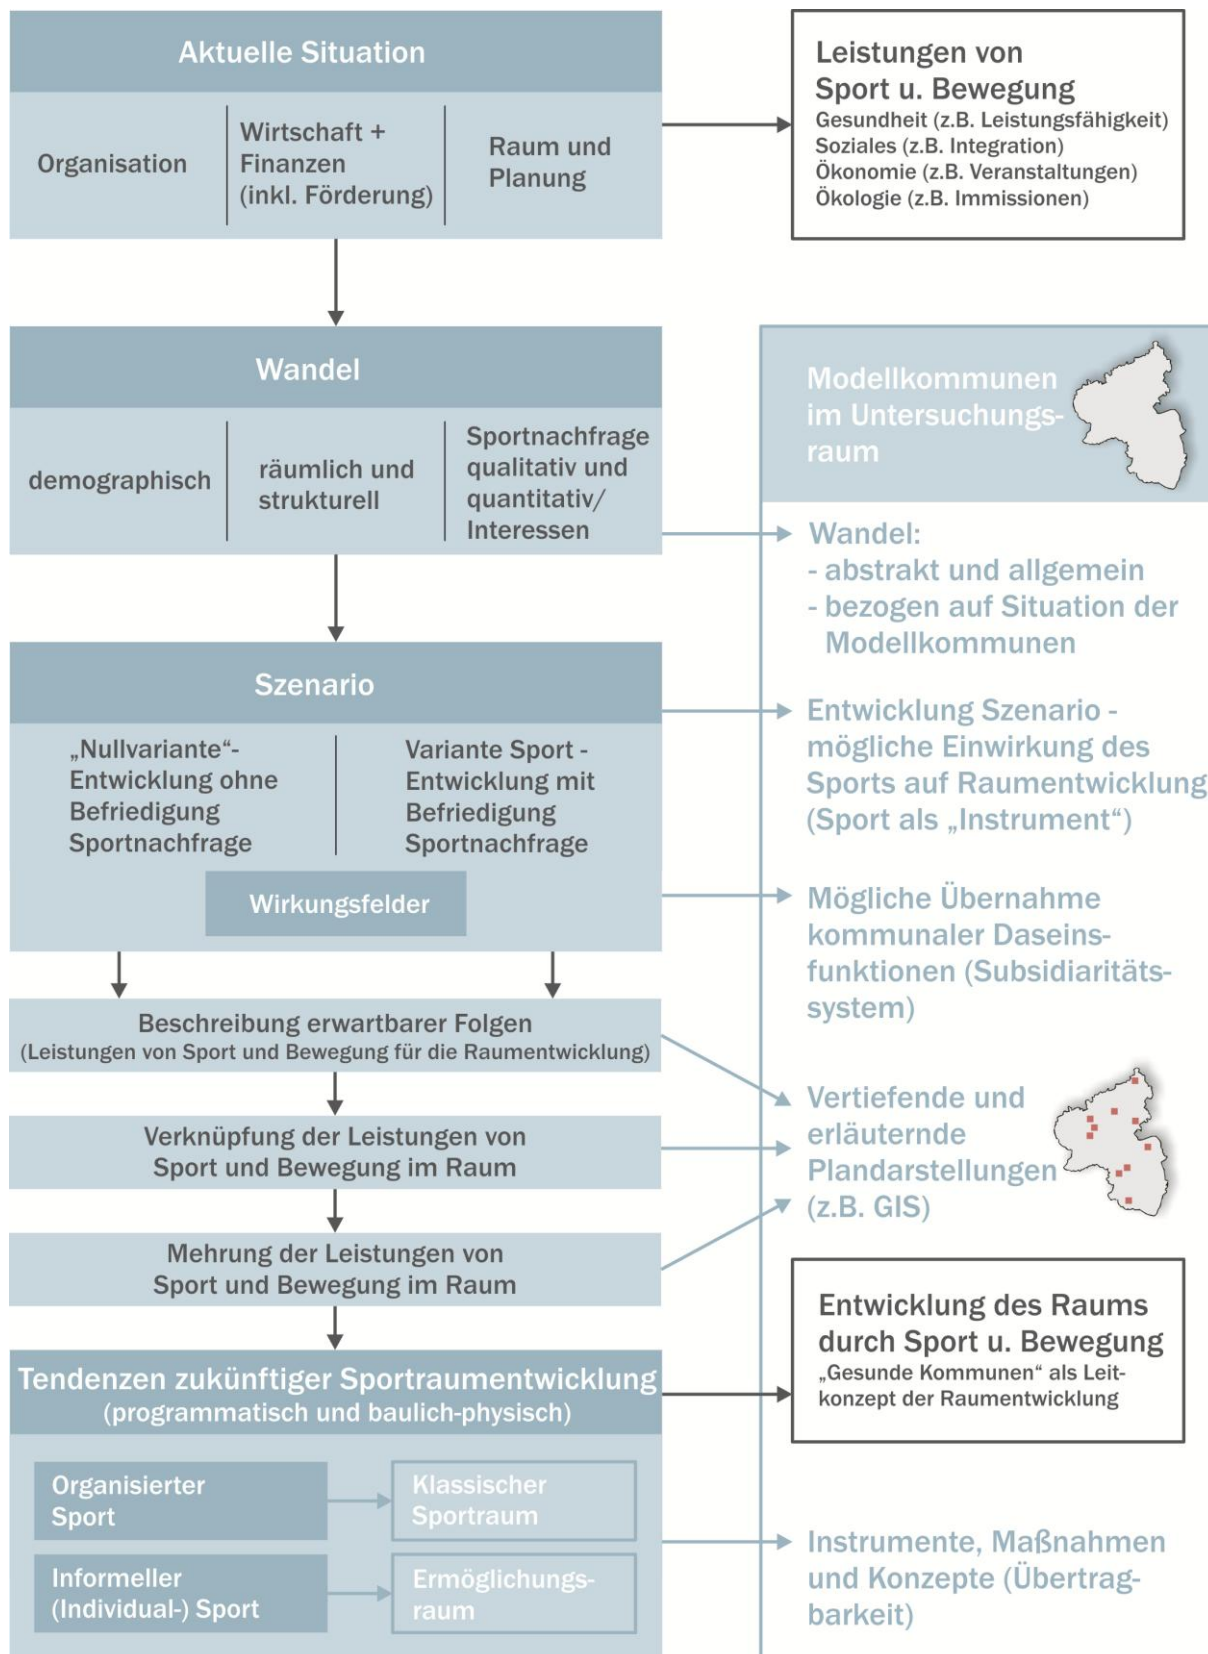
Aktuelle Situation

Organisation

Wirtschaft + Finanzen (inkl. Förderung)

Raum und Planung

Leistungen von Sport u. Bewegung
Gesundheit (z.B. Leistungsfähigkeit)
Soziales (z.B. Integration)
Ökonomie (z.B. Veranstaltungen)
Ökologie (z.B. Immissionen)

Wandel

demographisch

räumlich und strukturell

Sportnachfrage qualitativ und quantitativ/ Interessen

Modellkommunen im Untersuchungsraum

Wandel:
- abstrakt und allgemein
- bezogen auf Situation der Modellkommunen

Szenario

„Nullvariante“- Entwicklung ohne Befriedigung Sportnachfrage

Variante Sport - Entwicklung mit Befriedigung Sportnachfrage

Wirkungsfelder

Entwicklung Szenario - mögliche Einwirkung des Sports auf Raumentwicklung (Sport als „Instrument“)

Mögliche Übernahme kommunaler Daseinsfunktionen (Subsidiaritätssystem)

Beschreibung erwartbarer Folgen
(Leistungen von Sport und Bewegung für die Raumentwicklung)

Verknüpfung der Leistungen von Sport und Bewegung im Raum

Mehrung der Leistungen von Sport und Bewegung im Raum

Vertiefende und erläuternde Plandarstellungen (z.B. GIS)

Entwicklung des Raums durch Sport u. Bewegung
„Gesunde Kommunen“ als Leitkonzept der Raumentwicklung

Tendenzen zukünftiger Sportraumentwicklung
(programmatisch und baulich-physisch)

Organisierter Sport

Klassischer Sportraum

Informeller (Individual-) Sport

Ermöglichungsraum

Instrumente, Maßnahmen und Konzepte (Übertragbarkeit)